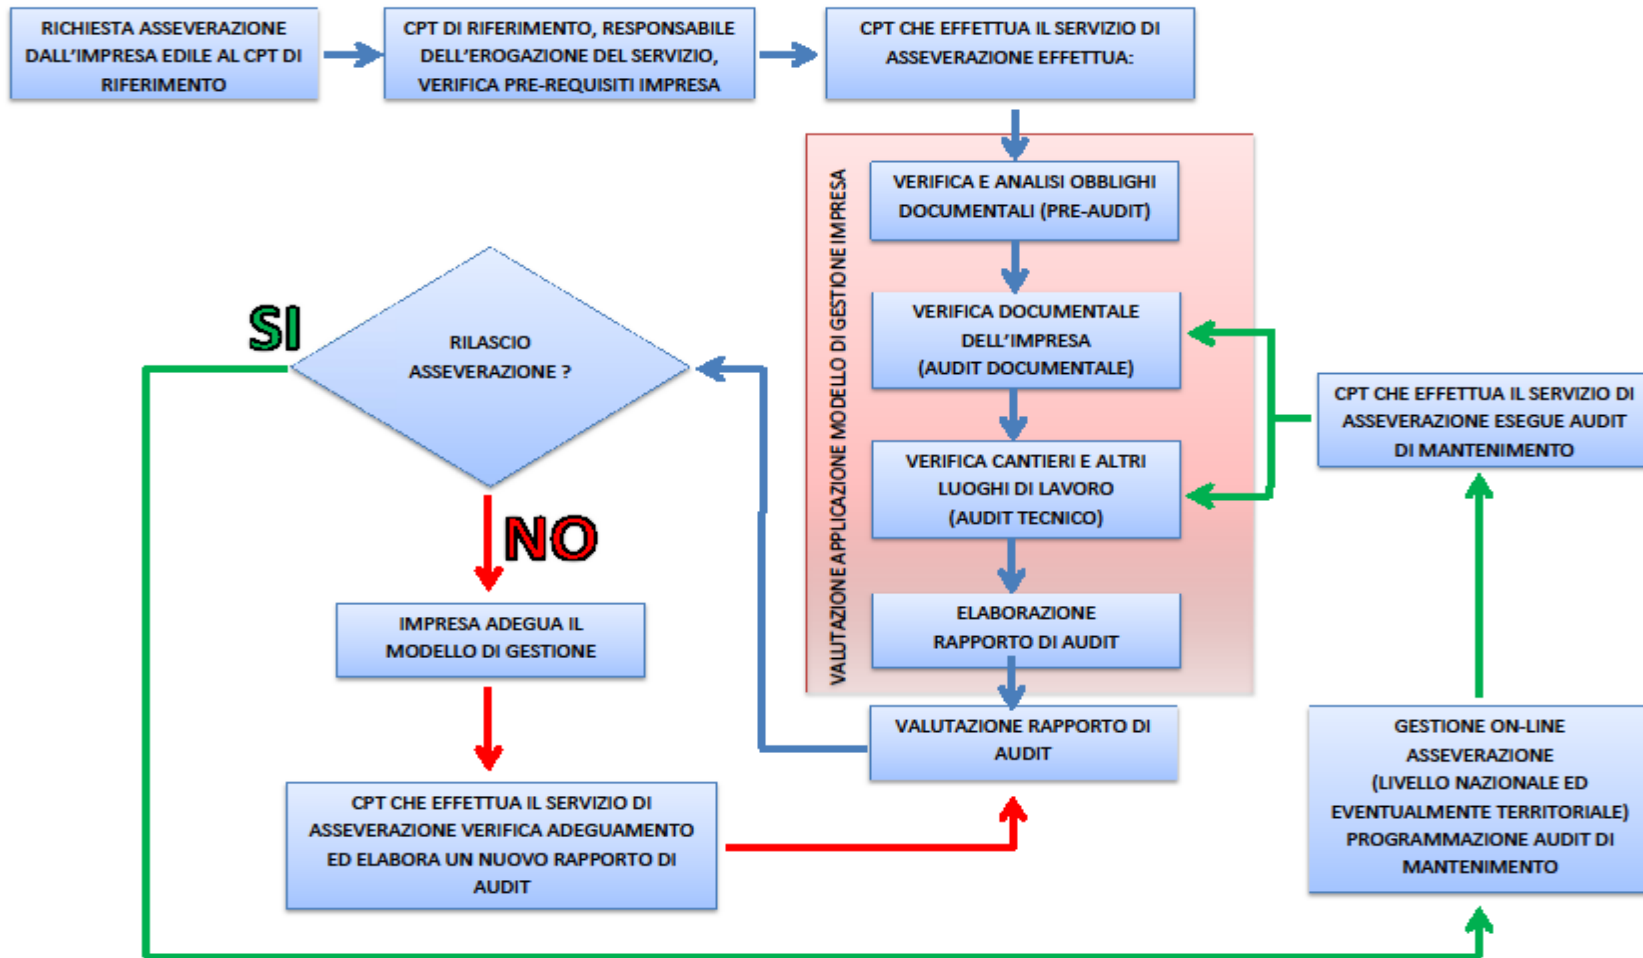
RICHIESTA ASSEVERAZIONE DALL'IMPRESA EDILE AL CPT DI RIFERIMENTO

CPT DI RIFERIMENTO, RESPONSABILE DELL'EROGAZIONE DEL SERVIZIO, VERIFICA PRE-REQUISITI IMPRESA

CPT CHE EFFETTUA IL SERVIZIO DI ASSEVERAZIONE EFFETTUA:

VALUTAZIONE APPLICAZIONE MODELLO DI GESTIONE IMPRESA

VERIFICA E ANALISI OBBLIGHI DOCUMENTALI (PRE-AUDIT)

VERIFICA DOCUMENTALE DELL'IMPRESA (AUDIT DOCUMENTALE)

VERIFICA CANTIERI E ALTRI LUOGHI DI LAVORO (AUDIT TECNICO)

ELABORAZIONE RAPPORTO DI AUDIT

VALUTAZIONE RAPPORTO DI AUDIT

CPT CHE EFFETTUA IL SERVIZIO DI ASSEVERAZIONE ESEGUE AUDIT DI MANTENIMENTO

SI

RILASCIO ASSEVERAZIONE ?

NO

IMPRESA ADEGUA IL MODELLO DI GESTIONE

CPT CHE EFFETTUA IL SERVIZIO DI ASSEVERAZIONE VERIFICA ADEGUAMENTO ED ELABORA UN NUOVO RAPPORTO DI AUDIT

GESTIONE ON-LINE ASSEVERAZIONE (LIVELLO NAZIONALE ED EVENTUALMENTE TERRITORIALE) PROGRAMMAZIONE AUDIT DI MANTENIMENTO